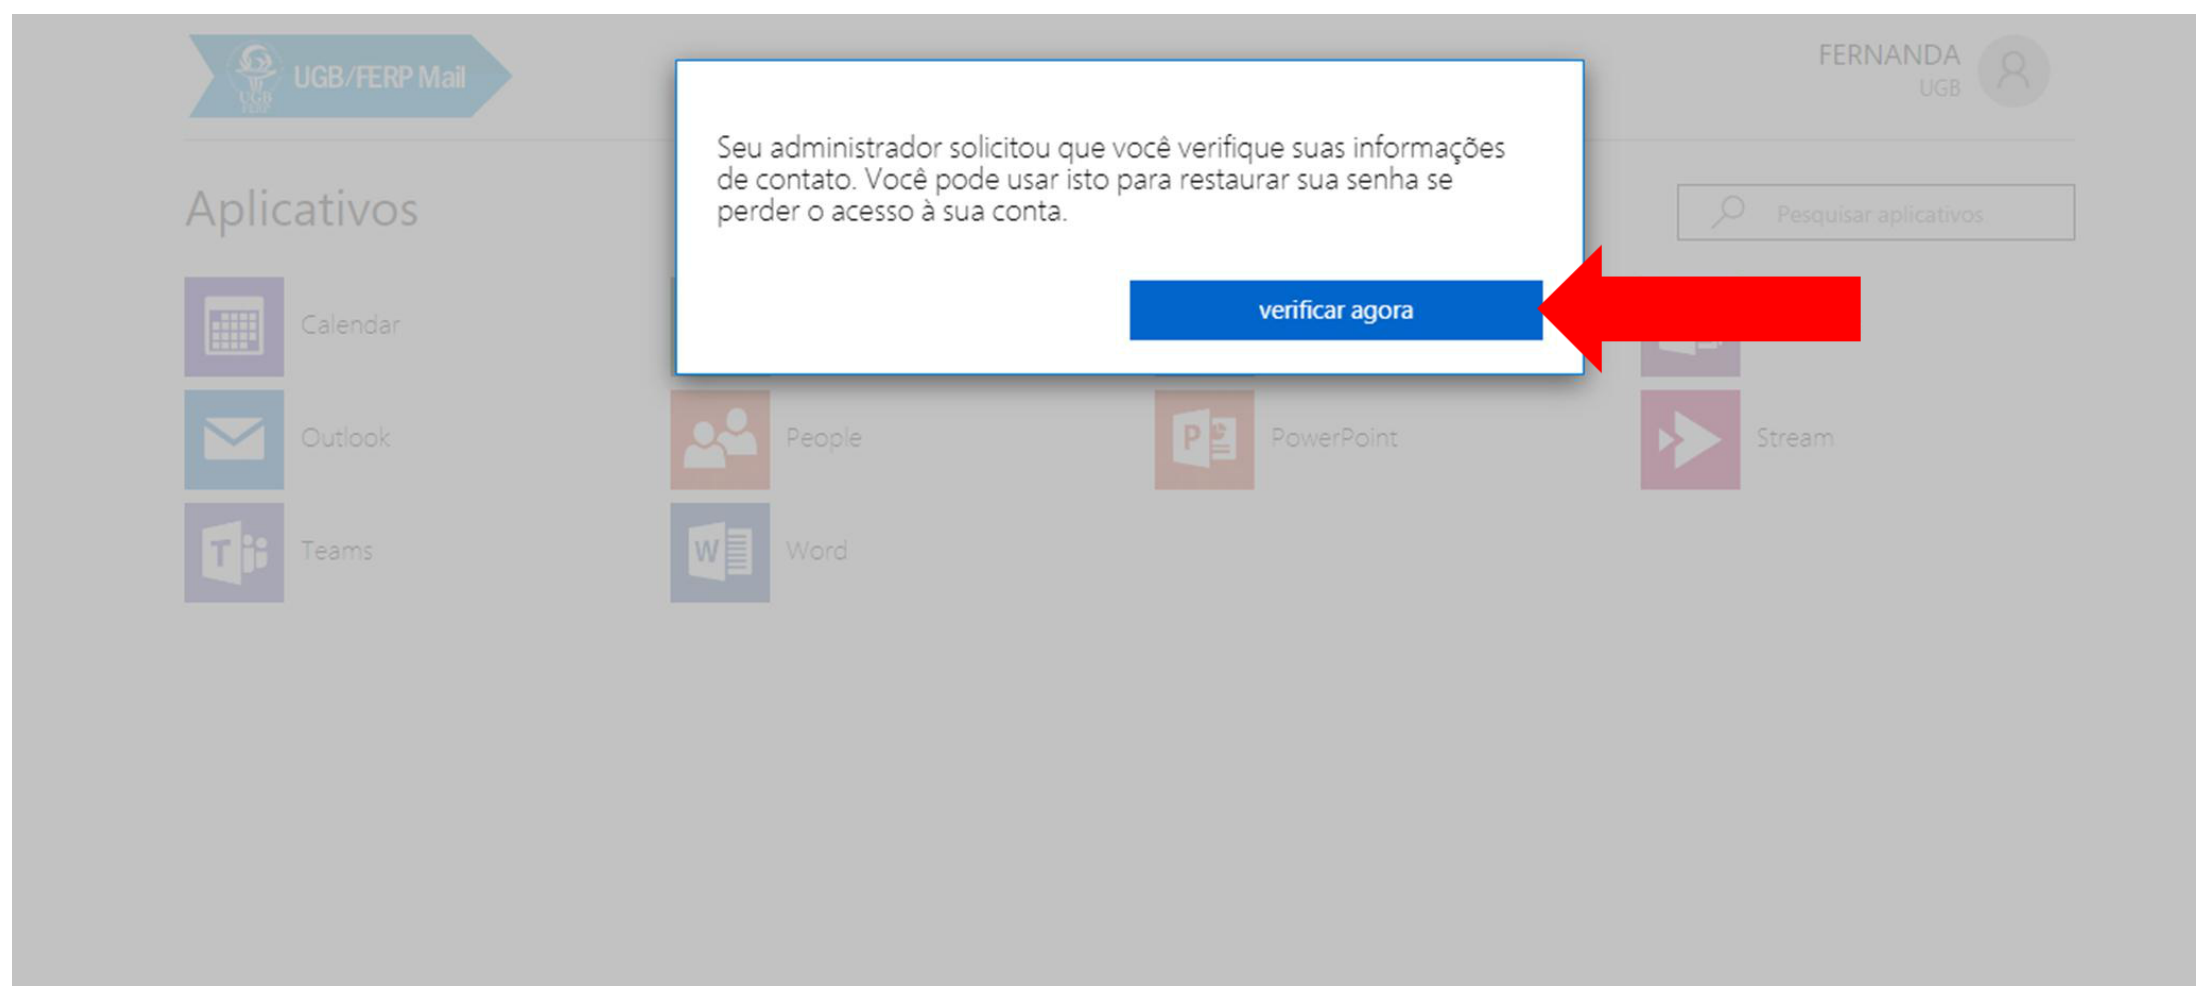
UGB/FERP Mail

FERNANDA
UGB

Aplicativos

Pesquisar aplicativos

Seu administrador solicitou que você verifique suas informações de contato. Você pode usar isto para restaurar sua senha se perder o acesso à sua conta.

verificar agora

Calendar

Outlook

People

PowerPoint

Stream

Teams

Word